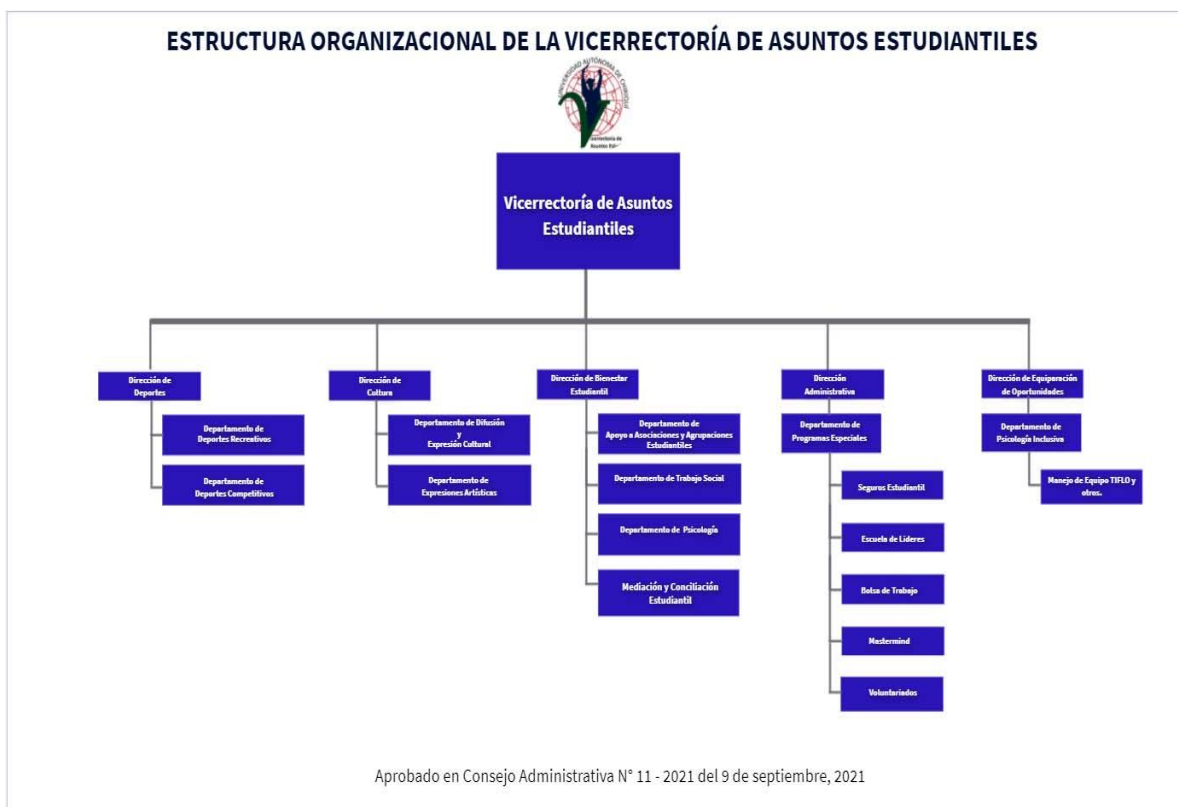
ESTRUCTURA ORGANIZACIONAL DE LA VICERRECTORÍA DE ASUNTOS ESTUDIANTILES

UNIVERSIDAD AUTÓNOMA DE CHIRIQUÍ

Vicerrectoría de Asuntos Estudiantiles

Vicerrectoría de Asuntos Estudiantiles

Dirección de Deportes

Departamento de Deportes Recreativos

Departamento de Deportes Competitivos

Dirección de Cultura

Departamento de Difusión y Expresión Cultural

Departamento de Expresiones Artísticas

Dirección de Bienestar Estudiantil

Departamento de Apoyo a Asociaciones y Agrupaciones Estudiantiles

Departamento de Trabajo Social

Departamento de Psicología

Mediación y Conciliación Estudiantil

Dirección Administrativa

Departamento de Programas Especiales

Seguros Estudiantil

Escuela de Lideres

Bolsa de Trabajo

Mastermind

Voluntariados

Dirección de Equiparación de Oportunidades

Departamento de Psicología Inclusiva

Manejo de Equipo TIFLO y otros.

Aprobado en Consejo Administrativa N° 11 - 2021 del 9 de septiembre, 2021